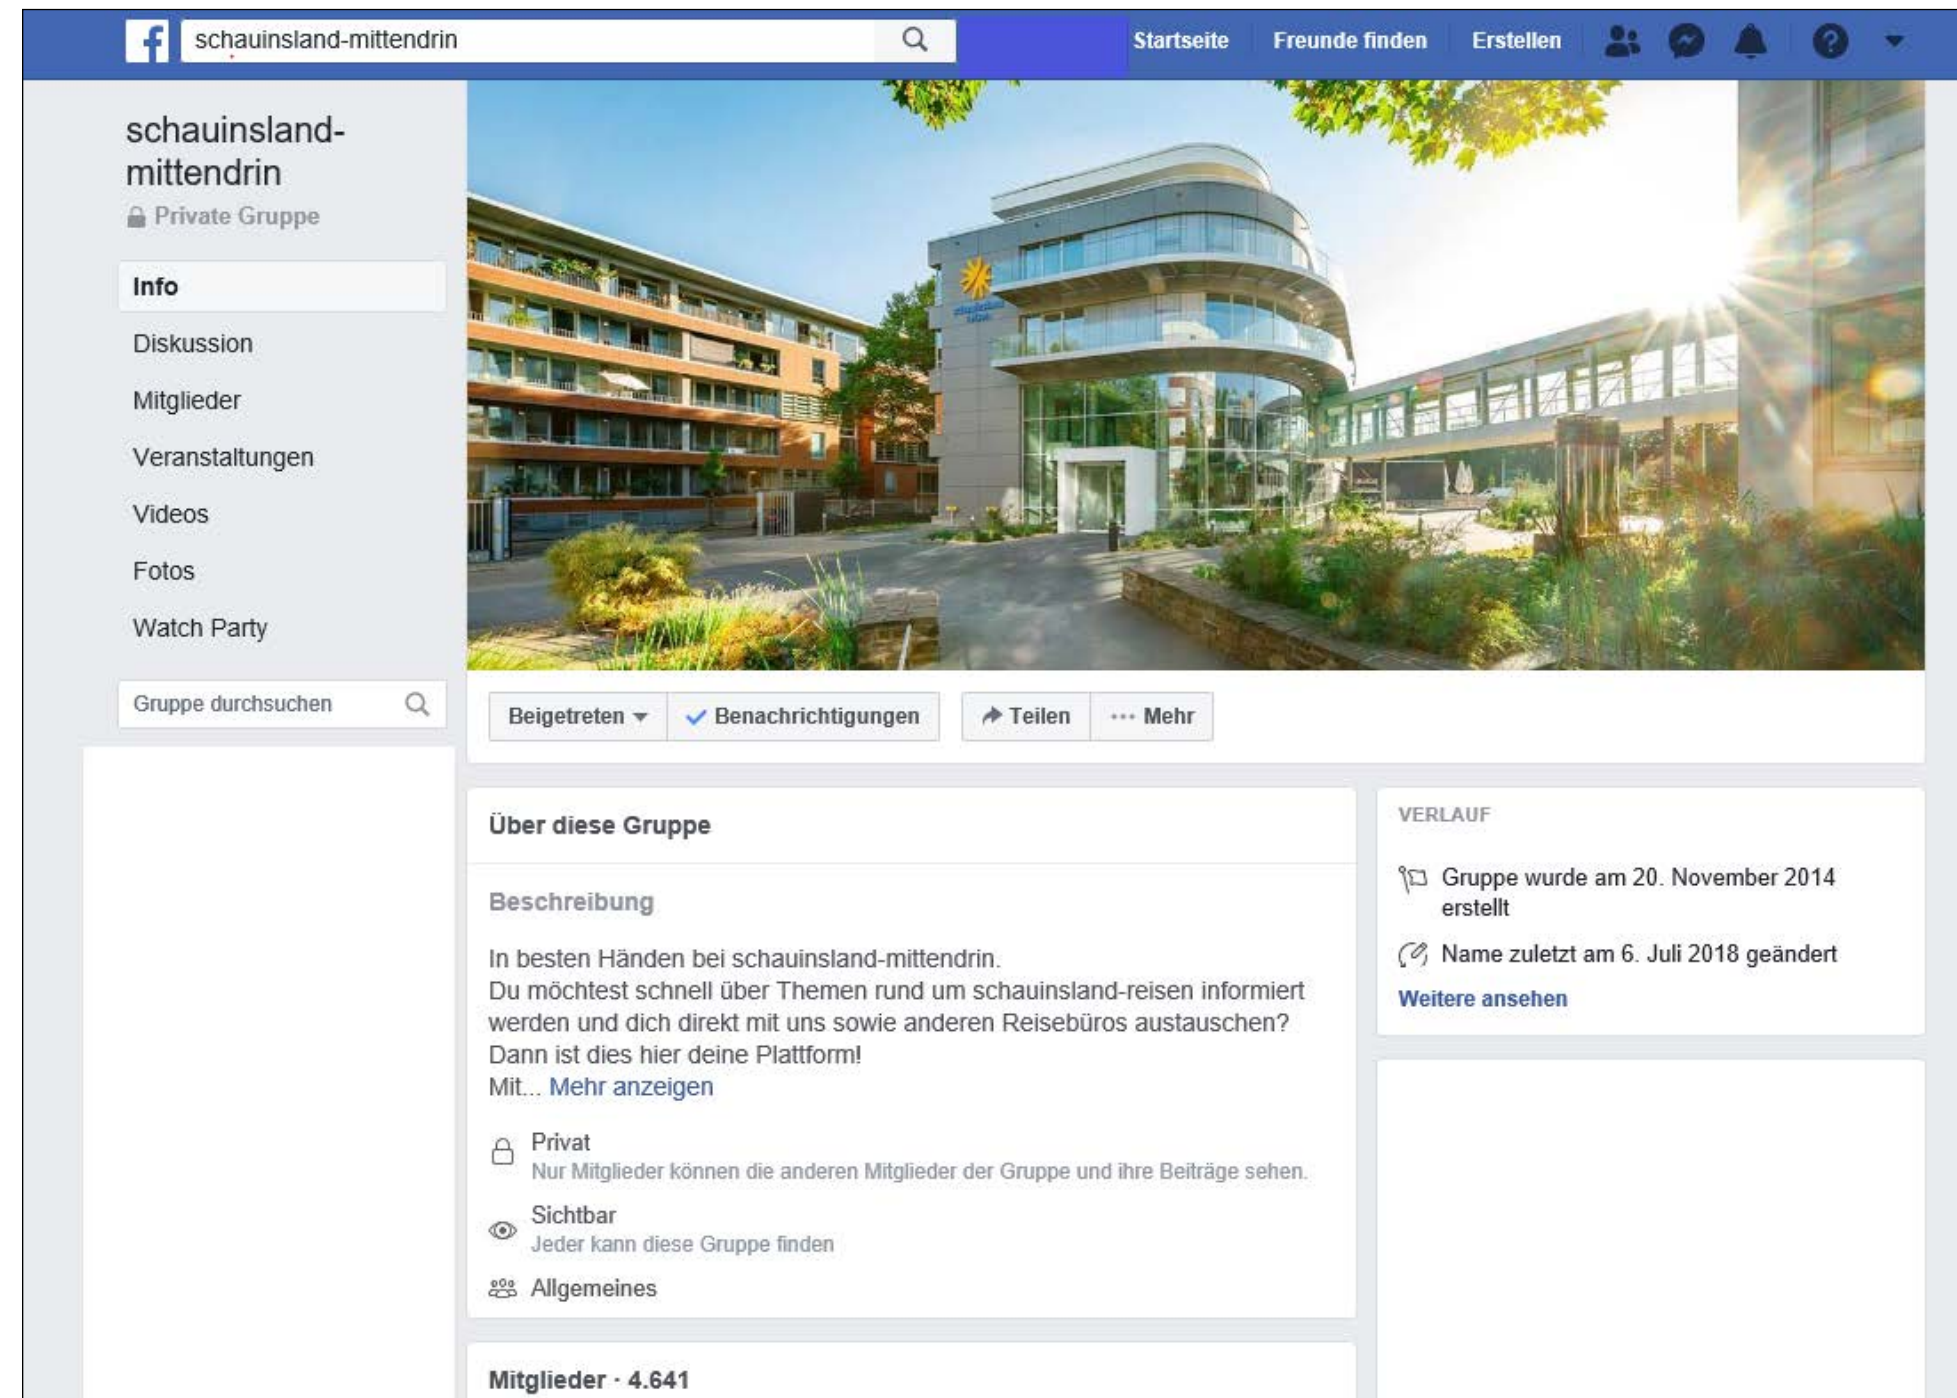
schauinsland-mittendrin

Startseite Freunde finden Erstellen

schauinsland-mittendrin
Private Gruppe

Info
Diskussion
Mitglieder
Veranstaltungen
Videos
Fotos
Watch Party

Gruppe durchsuchen

Beigetreten
Benachrichtigungen
Teilen
Mehr

Über diese Gruppe

Beschreibung

In besten Händen bei schauinsland-mittendrin.
Du möchtest schnell über Themen rund um schauinsland-reisen informiert werden und dich direkt mit uns sowie anderen Reisebüros austauschen? Dann ist dies hier deine Plattform!
Mit... Mehr anzeigen

Privat
Nur Mitglieder können die anderen Mitglieder der Gruppe und ihre Beiträge sehen.

Sichtbar
Jeder kann diese Gruppe finden

Allgemeines

Mitglieder · 4.641

VERLAUF

Gruppe wurde am 20. November 2014 erstellt

Name zuletzt am 6. Juli 2018 geändert

Weitere ansehen